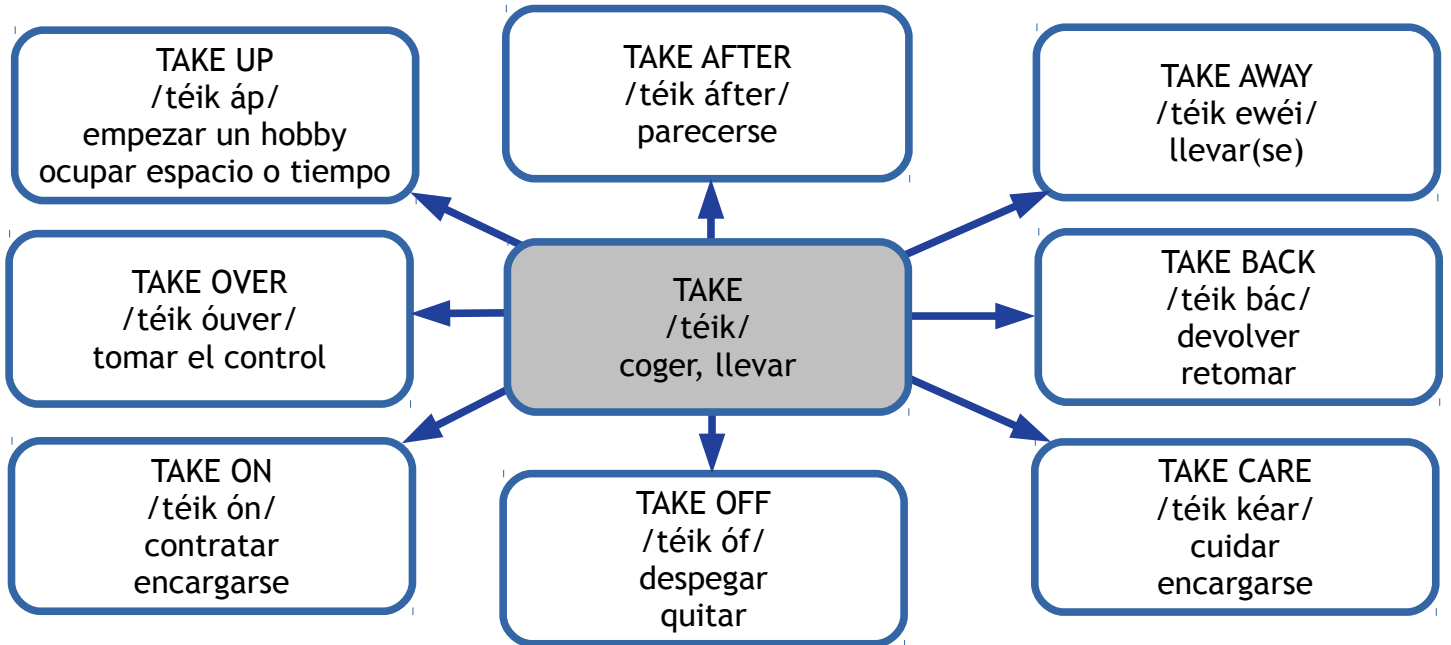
TAKE UP
/téik áp/
empezar un hobby
ocupar espacio o tiempo

TAKE AFTER
/téik áfter/
parecerse

TAKE AWAY
/téik ewéi/
llevar(se)

TAKE OVER
/téik óuver/
tomar el control

TAKE
/téik/
coger, llevar

TAKE BACK
/téik bác/
devolver
retomar

TAKE ON
/téik ón/
contratar
encargarse

TAKE OFF
/téik óf/
despegar
quitar

TAKE CARE
/téik kéar/
cuidar
encargarse